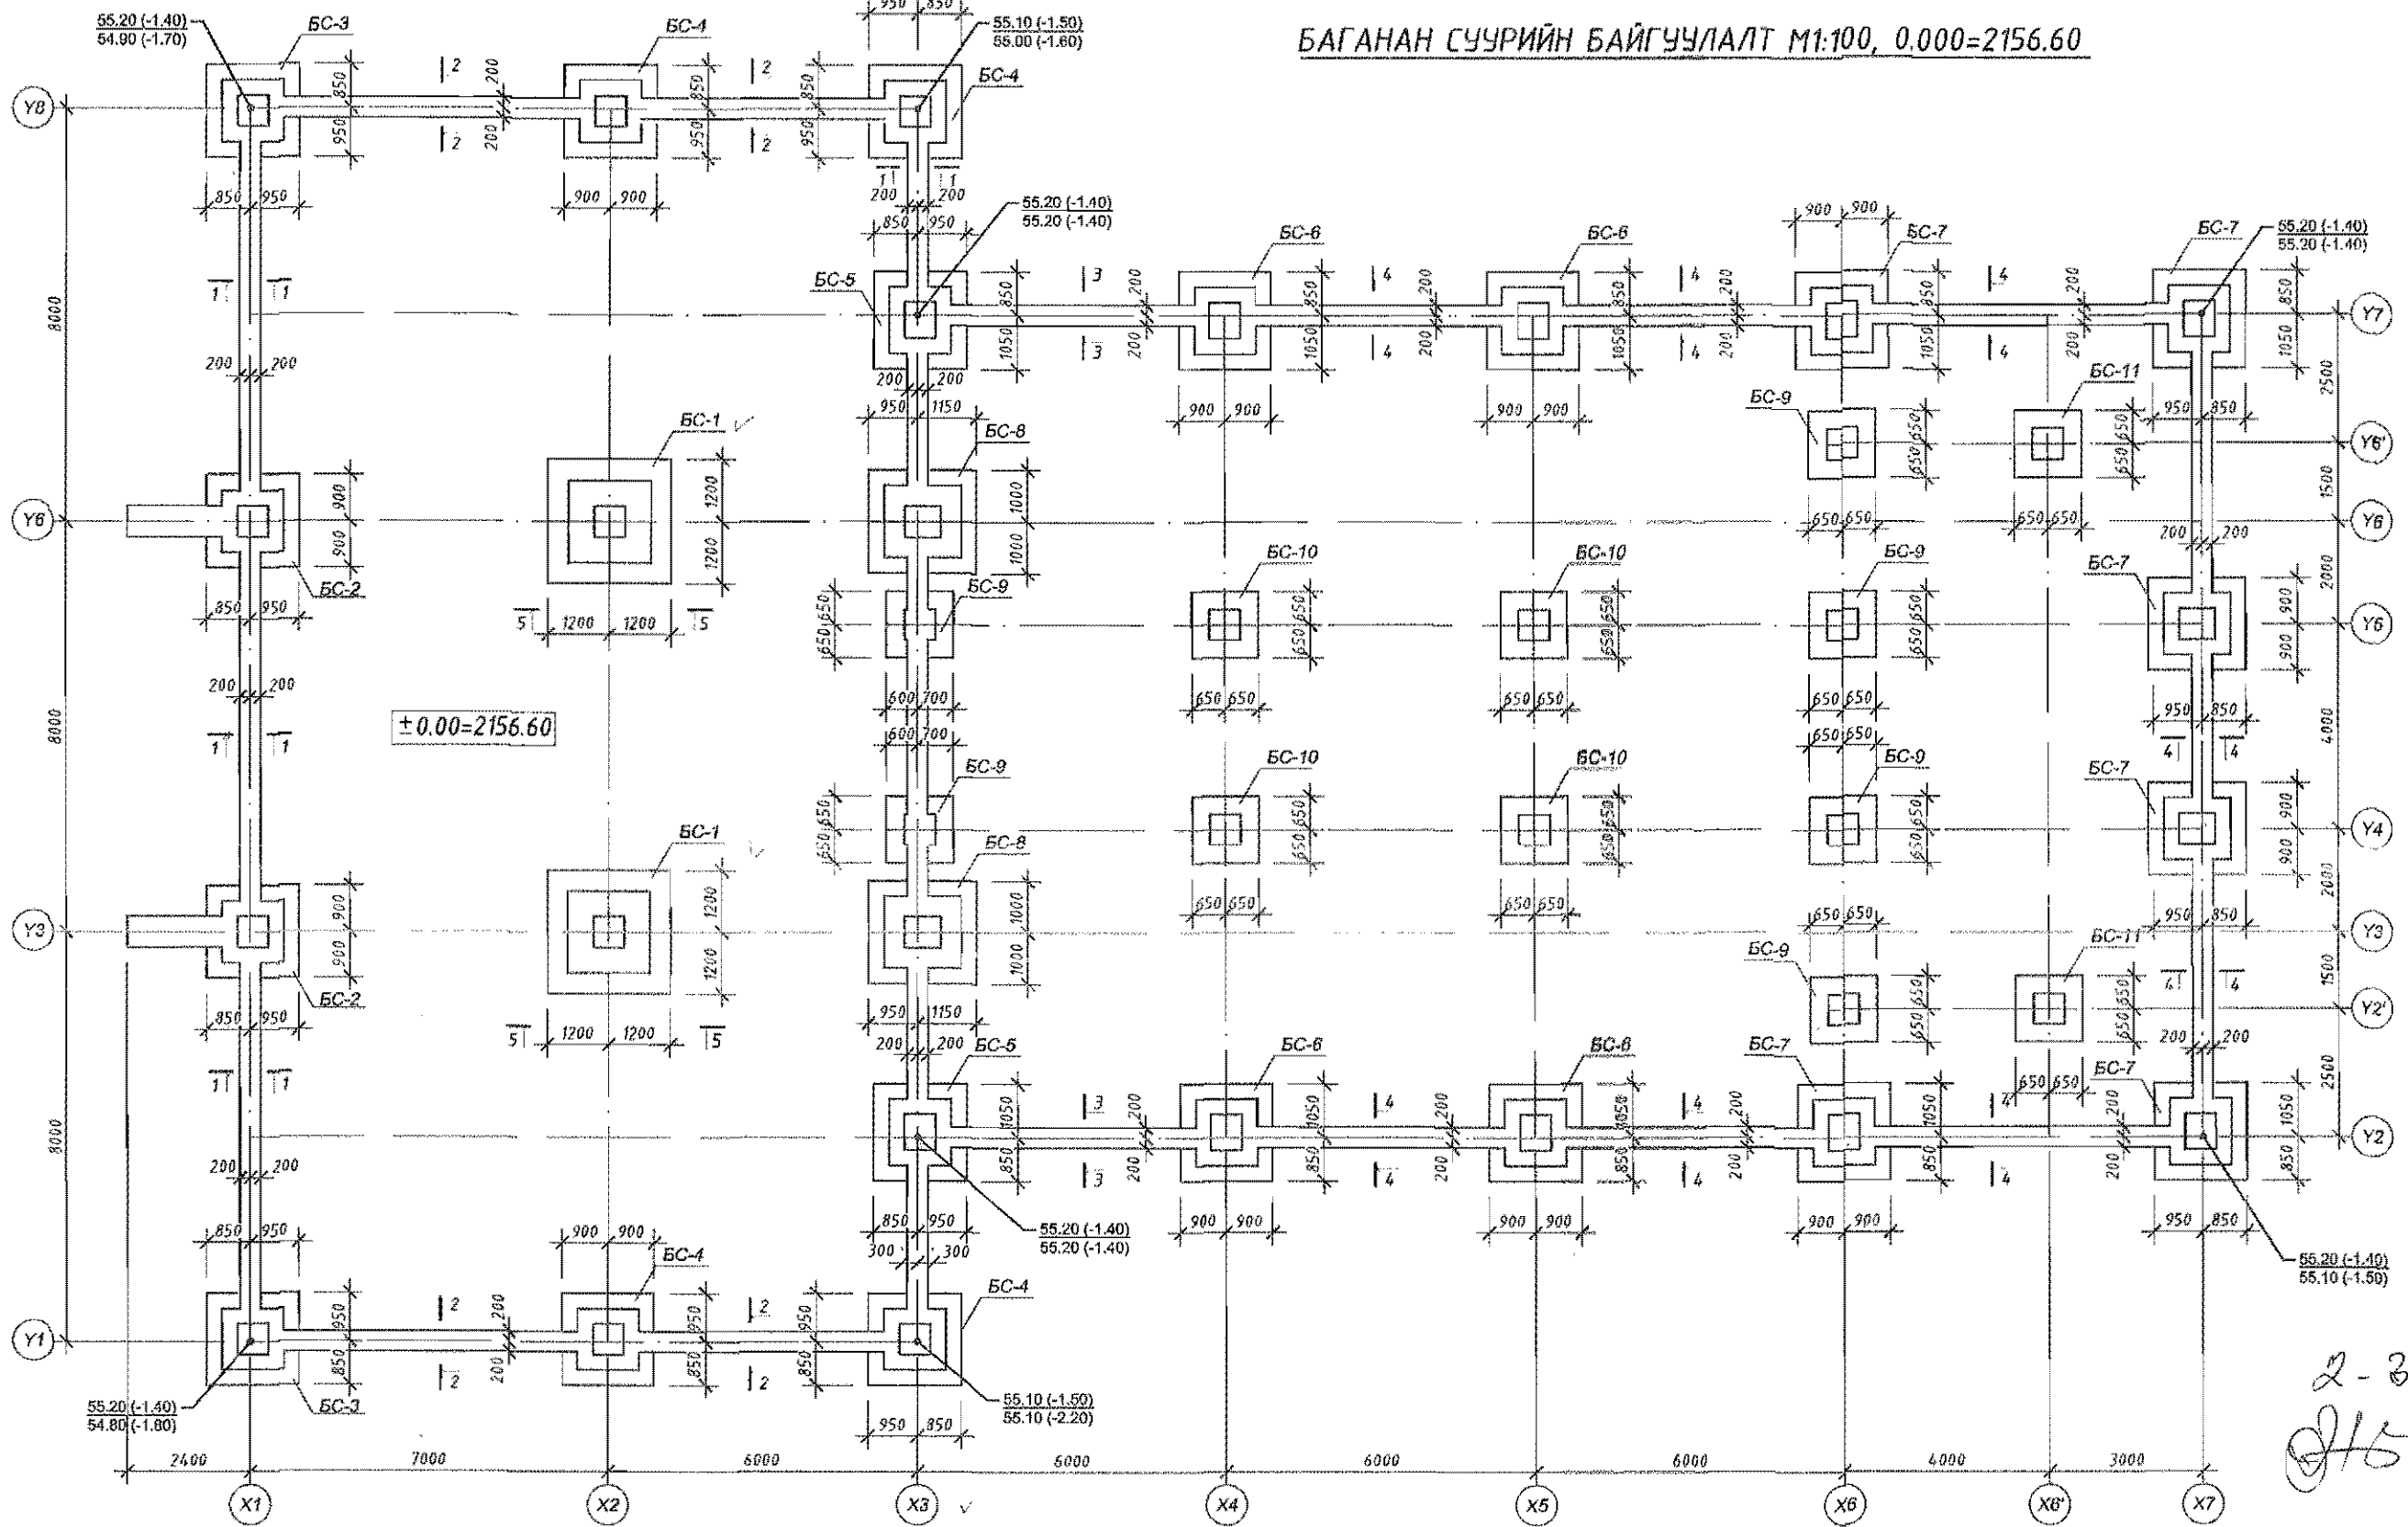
БАГАНАН СУУРИЙН БАЙГУУЛАЛТ М1:100, 0.000=2156.60

$\pm$0.00=2156.60

55.20 (-1.40)
54.90 (-1.70)
БС-3
БС-4
950 850
55.10 (-1.50)
55.00 (-1.60)
БС-4
55.20 (-1.40)
55.20 (-1.40)
БС-5
БС-6
БС-6
БС-7
БС-7
55.20 (-1.40)
55.20 (-1.40)
БС-1
БС-8
БС-9
БС-11
БС-2
БС-10
БС-10
БС-9
БС-7
БС-9
БС-9
БС-10
БС-10
БС-9
БС-7
БС-1
БС-8
БС-2
БС-9
БС-11
БС-5
БС-6
БС-6
БС-7
БС-7
55.20 (-1.40)
55.20 (-1.40)
55.20 (-1.40)
55.10 (-1.50)
БС-4
БС-4
55.20 (-1.40)
54.80 (-1.80)
БС-3
55.10 (-1.50)
55.10 (-2.20)

850 950 900 900 200 200 850 950 200 200 1200 1200 600 700 650 650 1150 1000 1000 2500 1500 2000 4000 8000 300 300

2400 7000 6000 6000 6000 6000 4000 3000

Y8 Y7 Y6' Y6 Y5 Y4 Y3 Y2' Y2 Y1
X1 X2 X3 X4 X5 X6 X6' X7

2 - 3